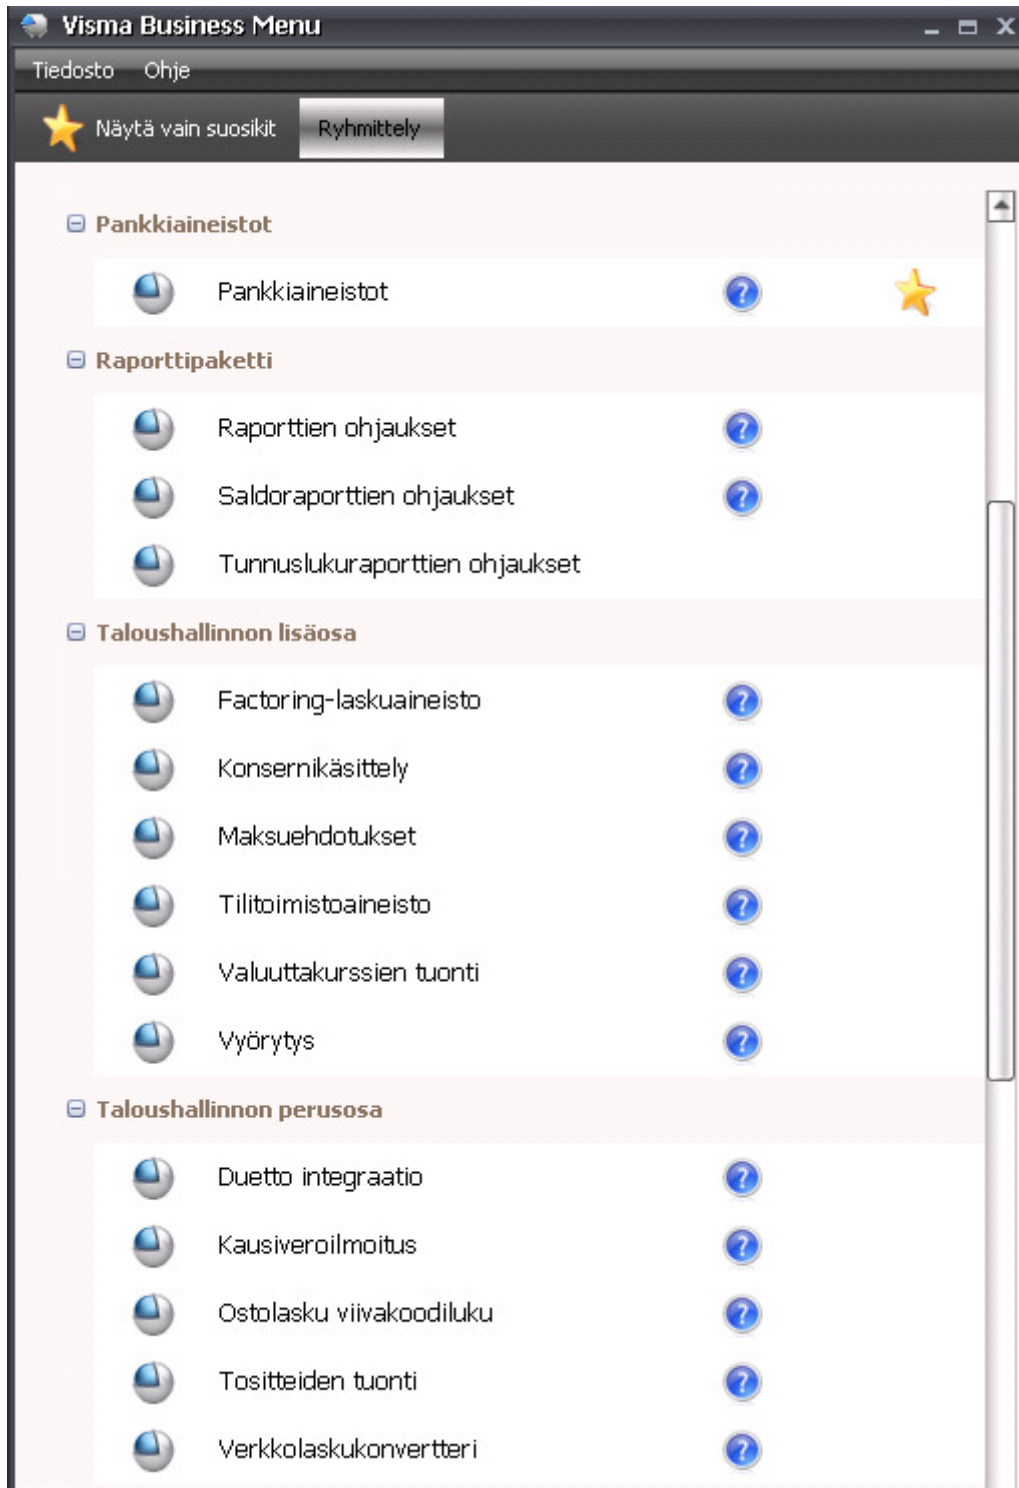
Visma Business Menu

Tiedosto Ohje

Näytä vain suosikit Ryhmittely

⊟ Pankkiaineistot

Pankkiaineistot

⊟ Raporttipaketti

Raporttien ohjaukset

Saldoraporttien ohjaukset

Tunnuslukuraporttien ohjaukset

⊟ Taloushallinnon lisäosa

Factoring-laskuaineisto

Konsernikäsittely

Maksuehdotukset

Tilitoimistoaineisto

Valuuttakurssien tuonti

Vyörytys

⊟ Taloushallinnon perusosa

Duetto integraatio

Kausiveroilmoitus

Ostolasku viivakoodiluku

Tositteiden tuonti

Verkkolaskukonvertteri